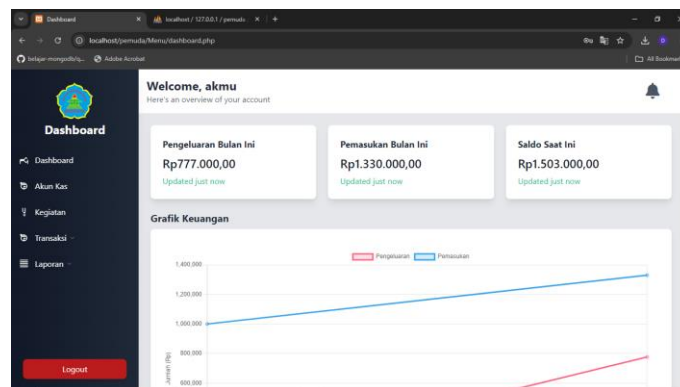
Dashboard
localhost / 127.0.0.1 / pemuda
localhost/pemuda/Menu/dashboard.php
belajar-mongodb/q... Adobe Acrobat
All Bookmarks

Dashboard
Dashboard
Akun Kas
Kegiatan
Transaksi
Laporan
Logout

Welcome, akmu
Here's an overview of your account

Pengeluaran Bulan Ini
Rp777.000,00
Updated just now

Pemasukan Bulan Ini
Rp1.330.000,00
Updated just now

Saldo Saat Ini
Rp1.503.000,00
Updated just now

Grafik Keuangan

Pengeluaran Pemasukan
1,400,000
1,200,000
1,000,000
800,000
600,000
Jumlah (Rp)